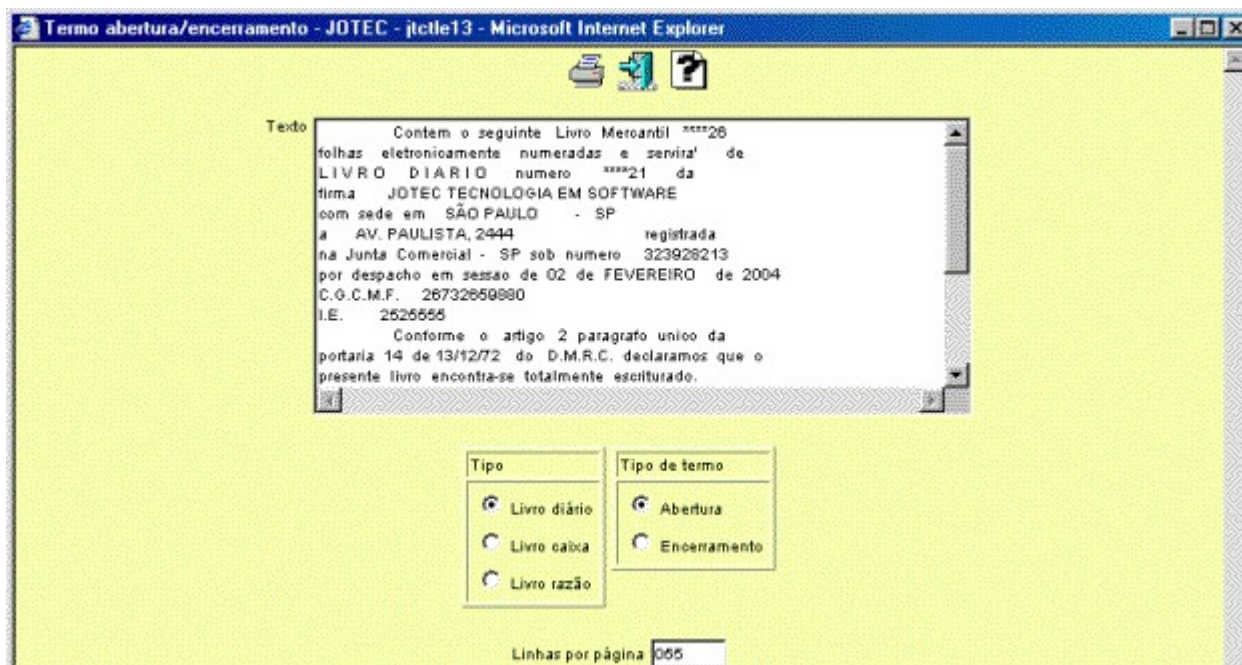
Termo abertura/encerramento - JOTEC - jtctle13 - Microsoft Internet Explorer

Texto

Contem o seguinte Livro Mercantil ****26 folhas eletronicamente numeradas e servira' de L I V R O D I A R I O numero ****21 da firma JOTEC TECNOLOGIA EM SOFTWARE com sede em SÃO PAULO - SP a AV. PAULISTA, 2444 registrada na Junta Comercial - SP sob numero 323928213 por despacho em sessao de 02 de FEVEREIRO de 2004 C.G.C.M.F. 26732659880 I.E. 2525555

Conforme o artigo 2 paragrafo unico da portaria 14 de 13/12/72 do D.M.R.C. declaramos que o presente livro encontra-se totalmente escriturado.

Tipo
Livro diário
Livro caixa
Livro razão

Tipo de termo
Abertura
Encerramento

Linhas por página 065